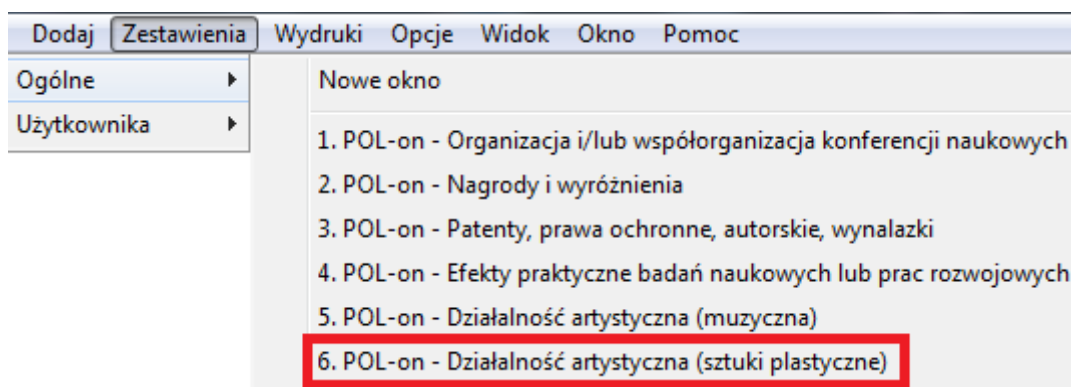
Dodaj Zestawienia Wydruki Opcje Widok Okno Pomoc

Ogólne
Użytkownika

Nowe okno

1. POL-on - Organizacja i/lub współorganizacja konferencji naukowych
2. POL-on - Nagrody i wyróżnienia
3. POL-on - Patenty, prawa ochronne, autorskie, wynalazki
4. POL-on - Efekty praktyczne badań naukowych lub prac rozwojowych
5. POL-on - Działalność artystyczna (muzyczna)
6. POL-on - Działalność artystyczna (sztuki plastyczne)